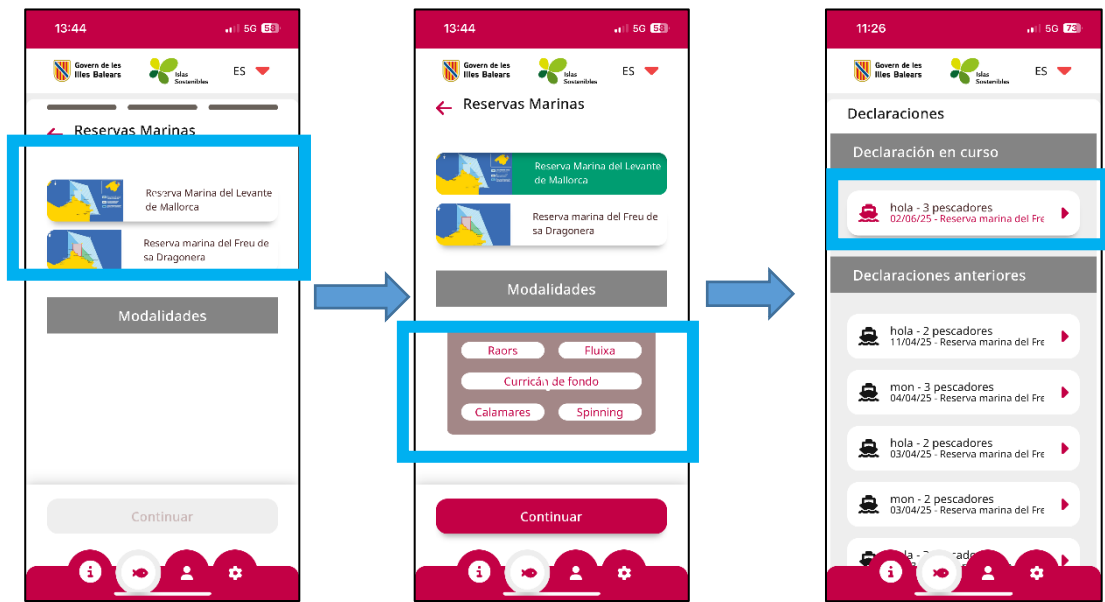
13:44 5G 58

Govern de les Illes Balears Islas Sostenibles ES

Reservas Marinas

Reserva Marina del Levante de Mallorca

Reserva marina del Freu de sa Dragonera

Modalidades

Continuar

13:44 5G 58

Govern de les Illes Balears Islas Sostenibles ES

Reservas Marinas

Reserva Marina del Levante de Mallorca

Reserva marina del Freu de sa Dragonera

Modalidades

Raors Fluixa

Curricán de fondo

Calamares Spinning

Continuar

11:26 5G 73

Govern de les Illes Balears Islas Sostenibles ES

Declaraciones

Declaración en curso

hola - 3 pescadores
02/06/25 - Reserva marina del Fre

Declaraciones anteriores

hola - 2 pescadores
11/04/25 - Reserva marina del Fre

mon - 3 pescadores
04/04/25 - Reserva marina del Fre

hola - 2 pescadores
03/04/25 - Reserva marina del Fre

mon - 2 pescadores
03/04/25 - Reserva marina del Fre

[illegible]